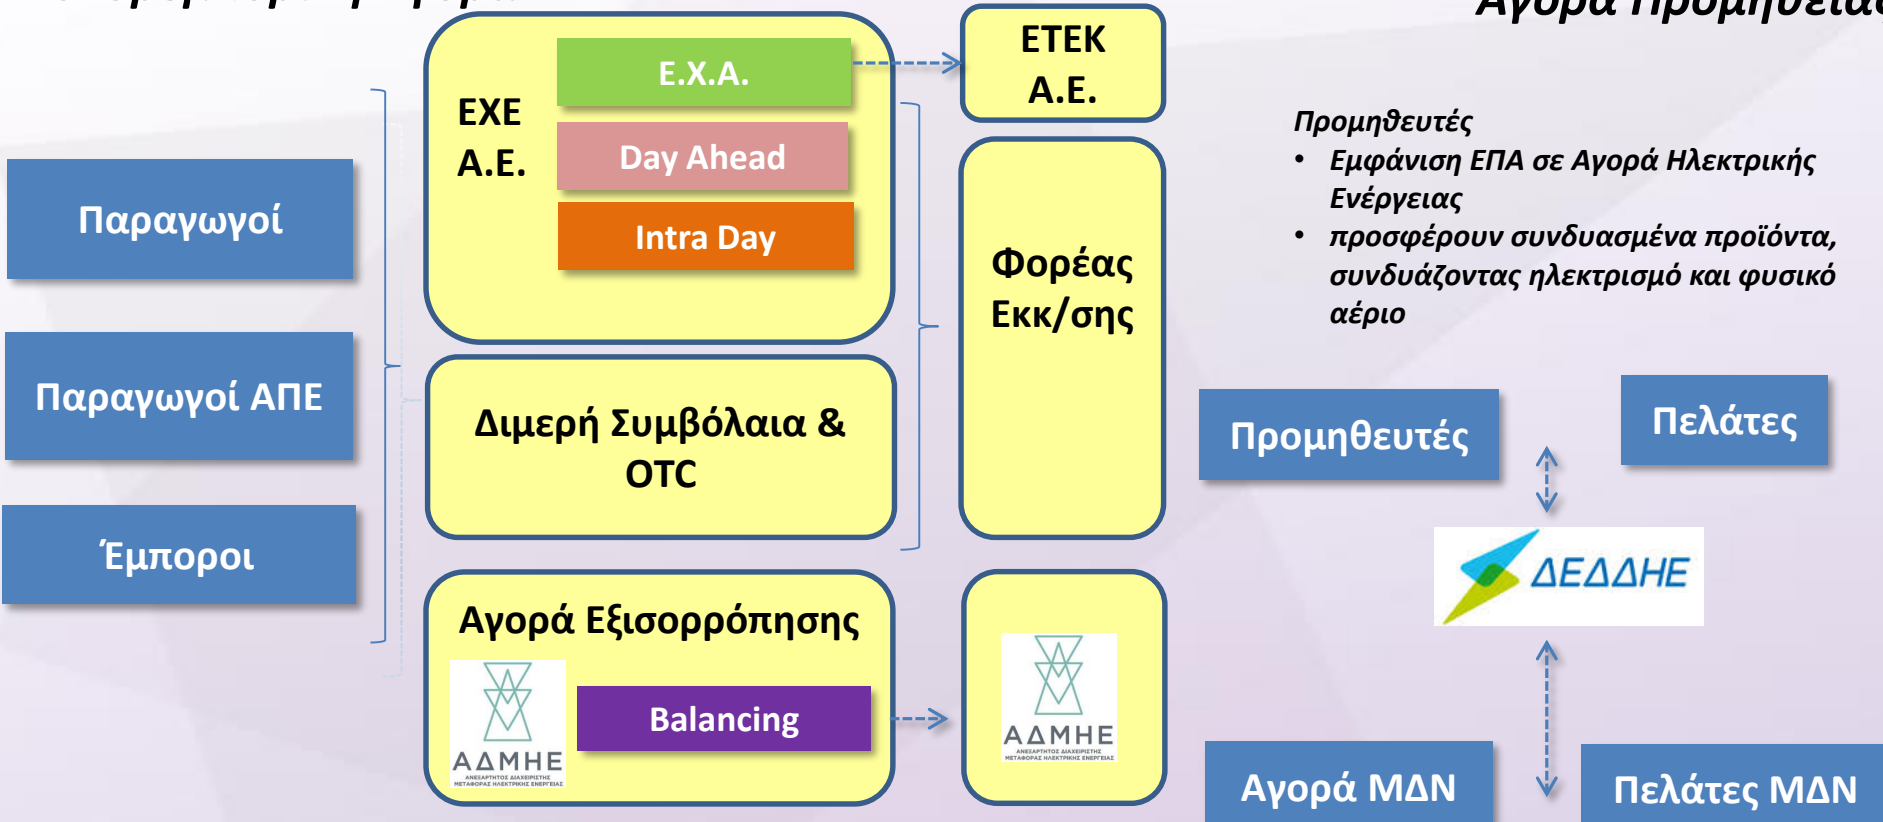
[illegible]

Αγορά Προμήθειας

Παραγωγοί

Παραγωγοί ΑΠΕ

Έμποροι

ΕΧΕ Α.Ε.

Ε.Χ.Α.

Day Ahead

Intra Day

Διμερή Συμβόλαια & OTC

Αγορά Εξισορρόπησης

ΑΔΜΗΕ
ΑΝΕΞΑΡΤΗΤΟΣ ΔΙΑΧΕΙΡΙΣΤΗΣ ΜΕΤΑΦΟΡΑΣ ΗΛΕΚΤΡΙΚΗΣ ΕΝΕΡΓΕΙΑΣ

Balancing

ΕΤΕΚ Α.Ε.

Φορέας Εκκ/σης

ΑΔΜΗΕ
ΑΝΕΞΑΡΤΗΤΟΣ ΔΙΑΧΕΙΡΙΣΤΗΣ ΜΕΤΑΦΟΡΑΣ ΗΛΕΚΤΡΙΚΗΣ ΕΝΕΡΓΕΙΑΣ

Προμηθευτές
• Εμφάνιση ΕΠΑ σε Αγορά Ηλεκτρικής Ενέργειας
• προσφέρουν συνδυασμένα προϊόντα, συνδυάζοντας ηλεκτρισμό και φυσικό αέριο

Προμηθευτές

Πελάτες

ΔΕΔΔΗΕ

Αγορά ΜΔΝ

Πελάτες ΜΔΝ